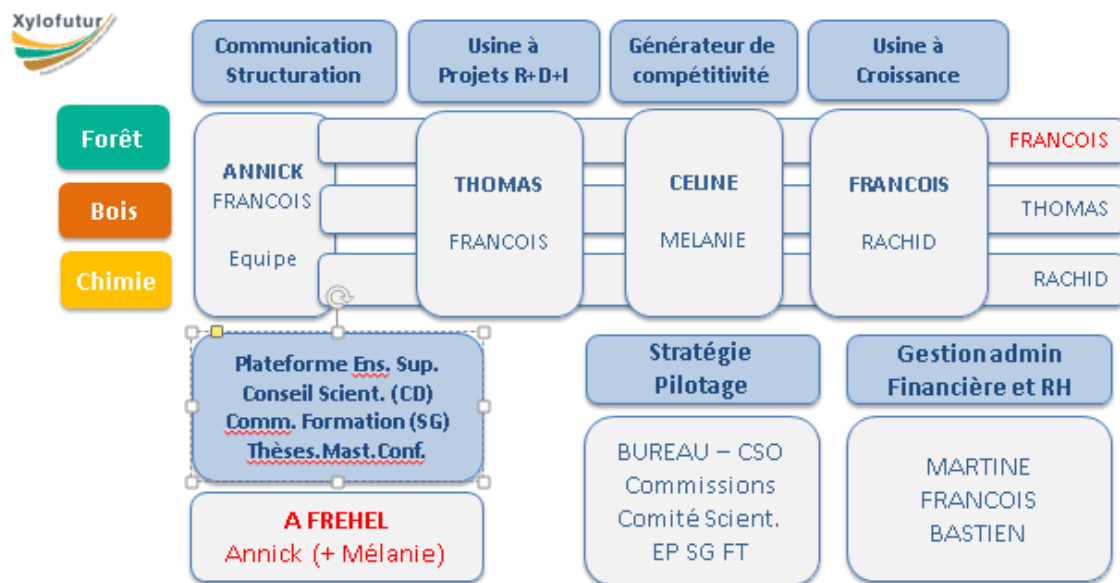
Xylofutur

Communication Structuration

Usine à Projets R+D+I

Générateur de compétitivité

Usine à Croissance

Forêt

Bois

Chimie

ANNICK
FRANCOIS

Equipe

THOMAS

FRANCOIS

CELINE

MELANIE

FRANCOIS

RACHID

FRANCOIS

THOMAS

RACHID

Plateforme Ens. Sup.
Conseil Scient. (CD)
Comm. Formation (SG)
Thèses.Mast.Conf.

Stratégie
Pilotage

Gestion admin
Financière et RH

BUREAU – CSO
Commissions
Comité Scient.
EP SG FT

MARTINE
FRANCOIS
BASTIEN

A FREHEL
Annick (+ Mélanie)